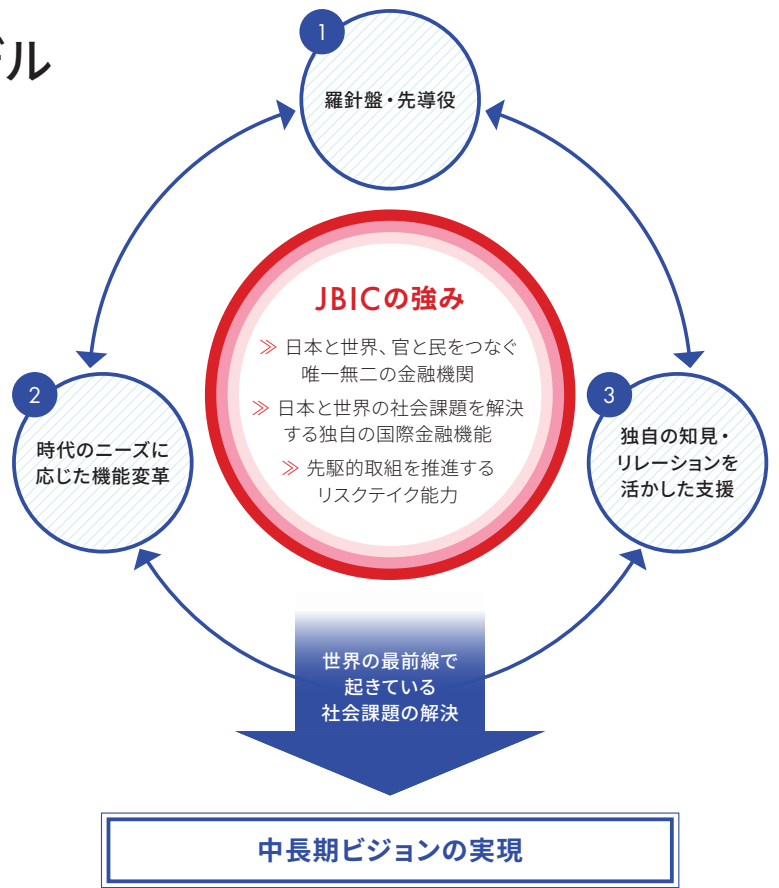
ル

1
羅針盤・先導役

JBICの強み

≫ 日本と世界、官と民をつなぐ唯一無二の金融機関

≫ 日本と世界の社会課題を解決する独自の国際金融機能

≫ 先駆的取組を推進するリスクテイク能力

2
時代のニーズに応じた機能変革

3
独自の知見・リレーションを活かした支援

世界の最前線で起きている社会課題の解決

中長期ビジョンの実現